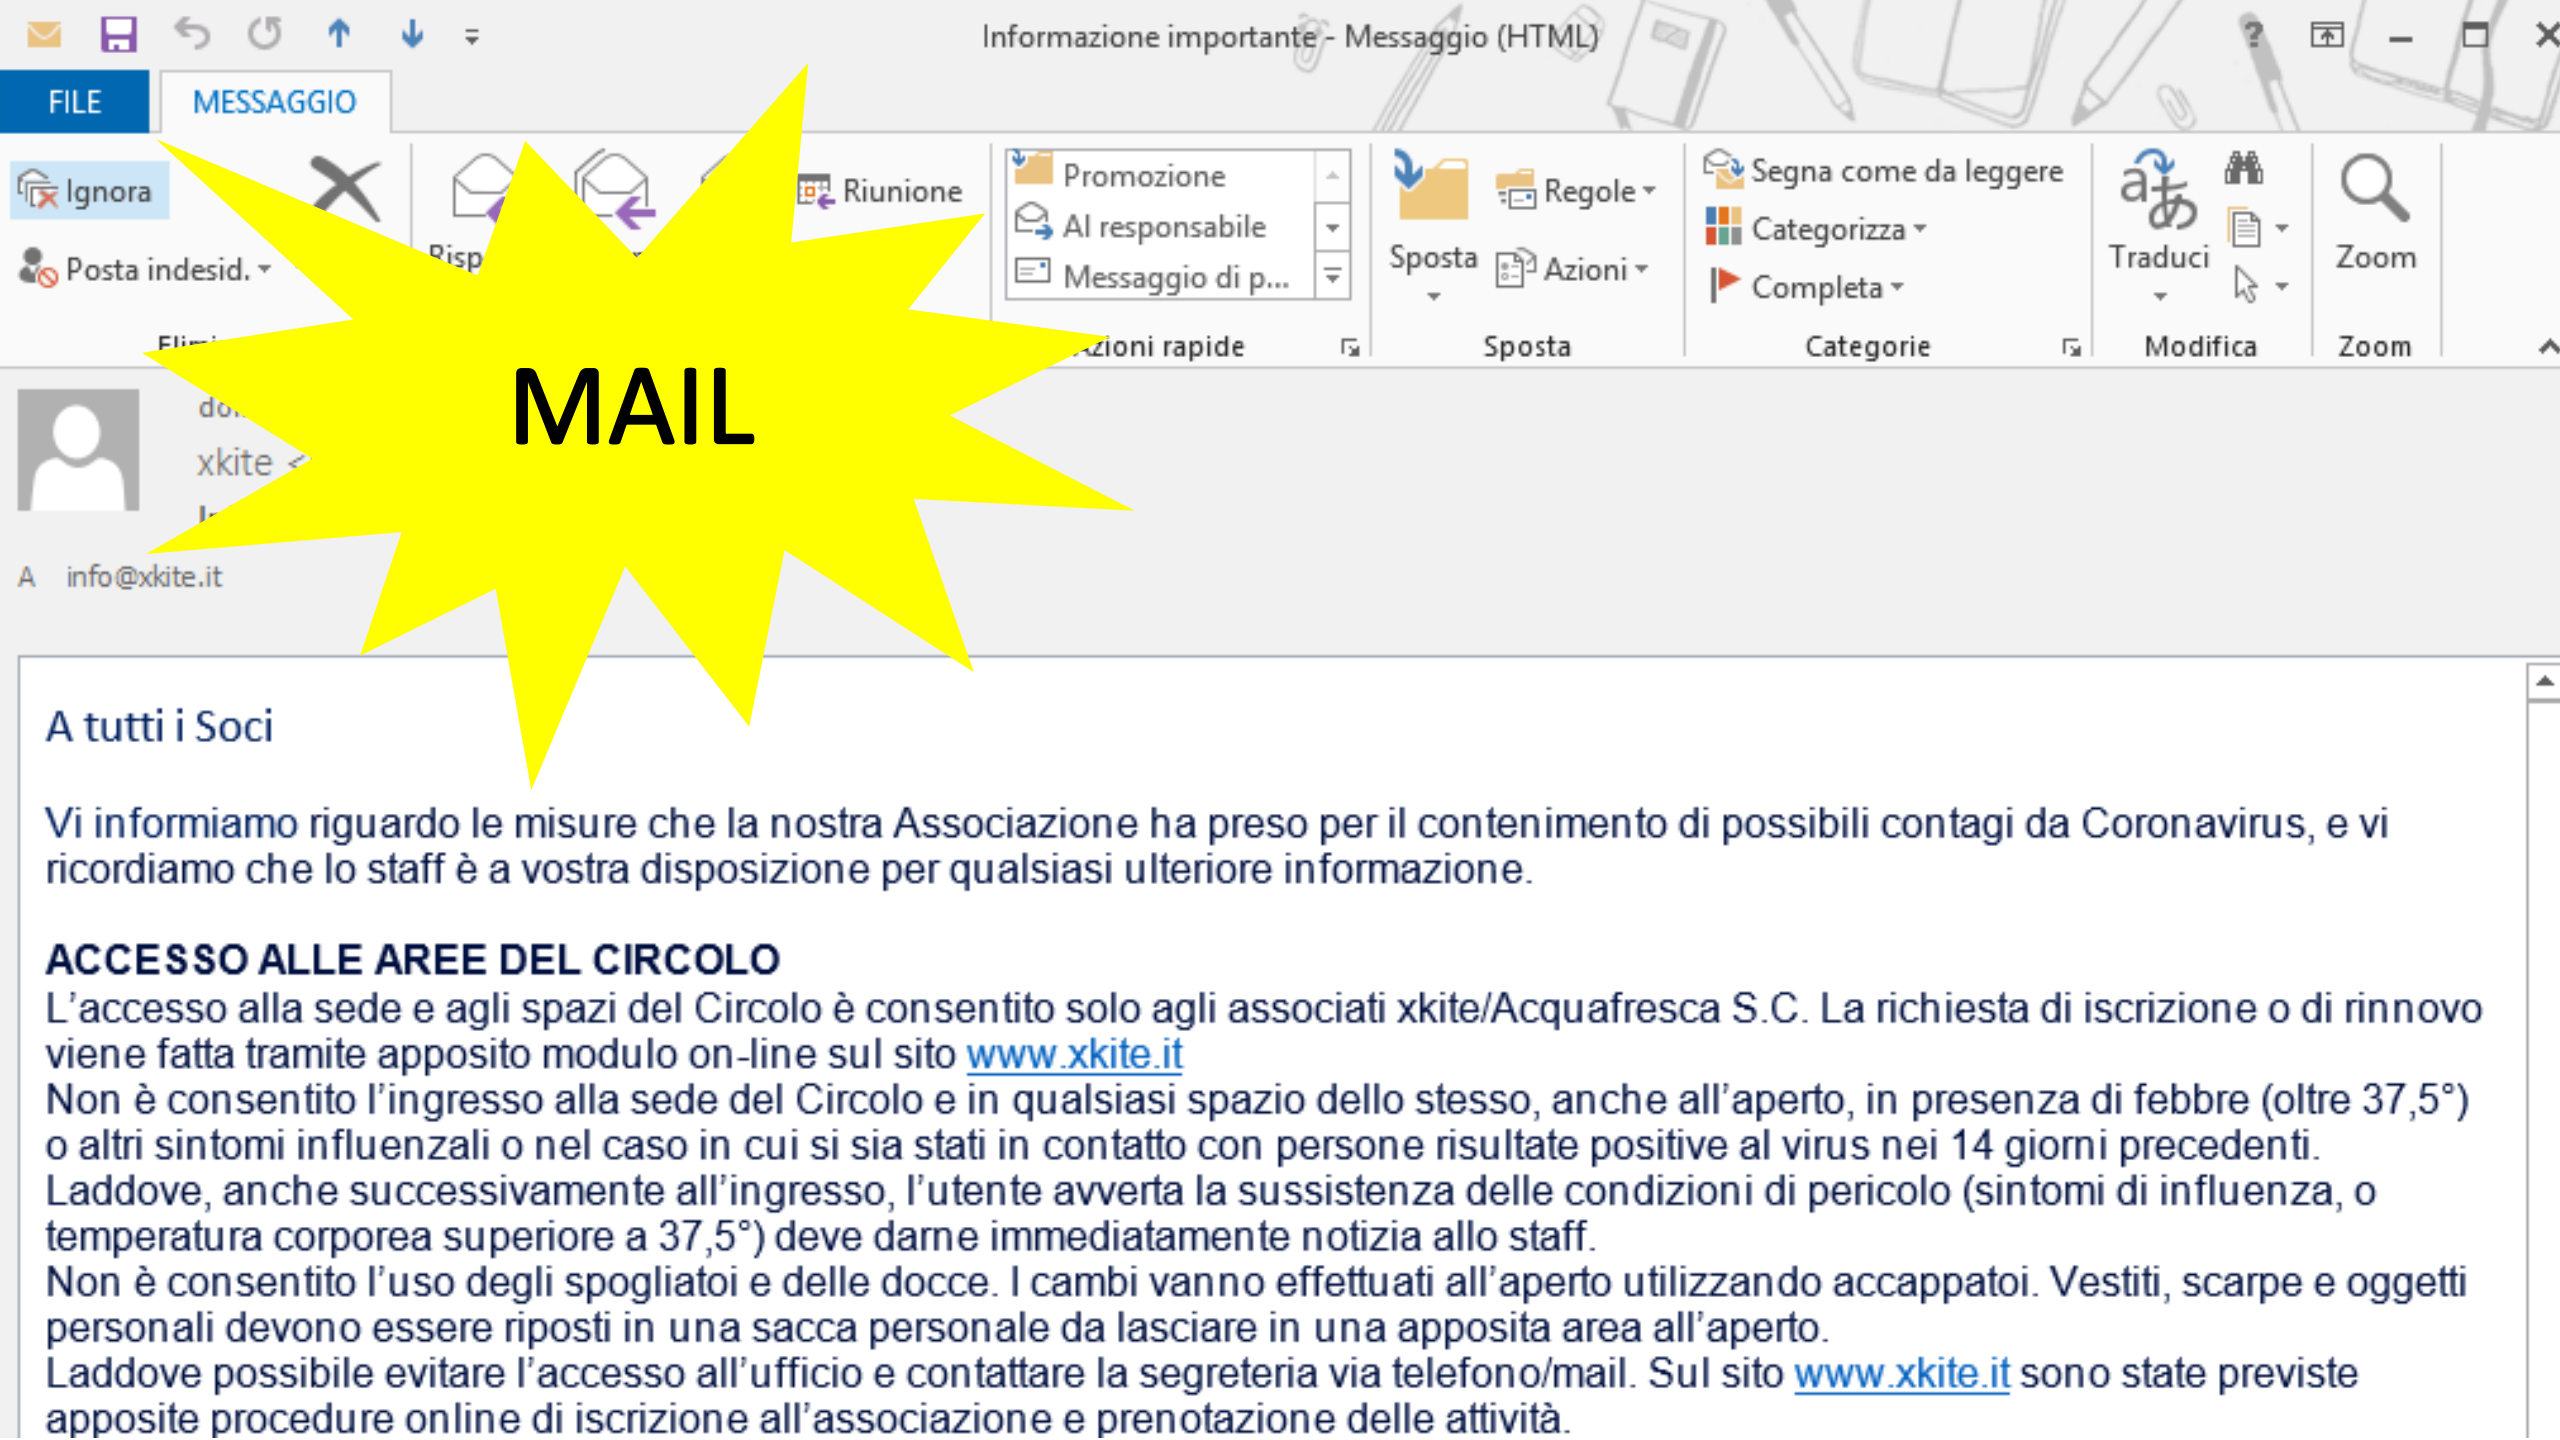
Informazione importante - Messaggio (HTML)

FILE
MESSAGGIO

Ignora
Posta indesid.
Elimi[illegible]
Risp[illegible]
Riunione
Promozione
Al responsabile
Messaggio di p...
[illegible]zioni rapide
Sposta
Regole
Azioni
Sposta
Segna come da leggere
Categorizza
Completa
Categorie
Traduci
Modifica
Zoom
Zoom

MAIL

do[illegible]
xkite <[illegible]
I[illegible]
A info@xkite.it

A tutti i Soci

Vi informiamo riguardo le misure che la nostra Associazione ha preso per il contenimento di possibili contagi da Coronavirus, e vi ricordiamo che lo staff è a vostra disposizione per qualsiasi ulteriore informazione.

ACCESSO ALLE AREE DEL CIRCOLO
L’accesso alla sede e agli spazi del Circolo è consentito solo agli associati xkite/Acquafresca S.C. La richiesta di iscrizione o di rinnovo viene fatta tramite apposito modulo on-line sul sito www.xkite.it
Non è consentito l’ingresso alla sede del Circolo e in qualsiasi spazio dello stesso, anche all’aperto, in presenza di febbre (oltre 37,5°) o altri sintomi influenzali o nel caso in cui si sia stati in contatto con persone risultate positive al virus nei 14 giorni precedenti.
Laddove, anche successivamente all’ingresso, l’utente avverta la sussistenza delle condizioni di pericolo (sintomi di influenza, o temperatura corporea superiore a 37,5°) deve darne immediatamente notizia allo staff.
Non è consentito l’uso degli spogliatoi e delle docce. I cambi vanno effettuati all’aperto utilizzando accappatoi. Vestiti, scarpe e oggetti personali devono essere riposti in una sacca personale da lasciare in una apposita area all’aperto.
Laddove possibile evitare l’accesso all’ufficio e contattare la segreteria via telefono/mail. Sul sito www.xkite.it sono state previste apposite procedure online di iscrizione all’associazione e prenotazione delle attività.